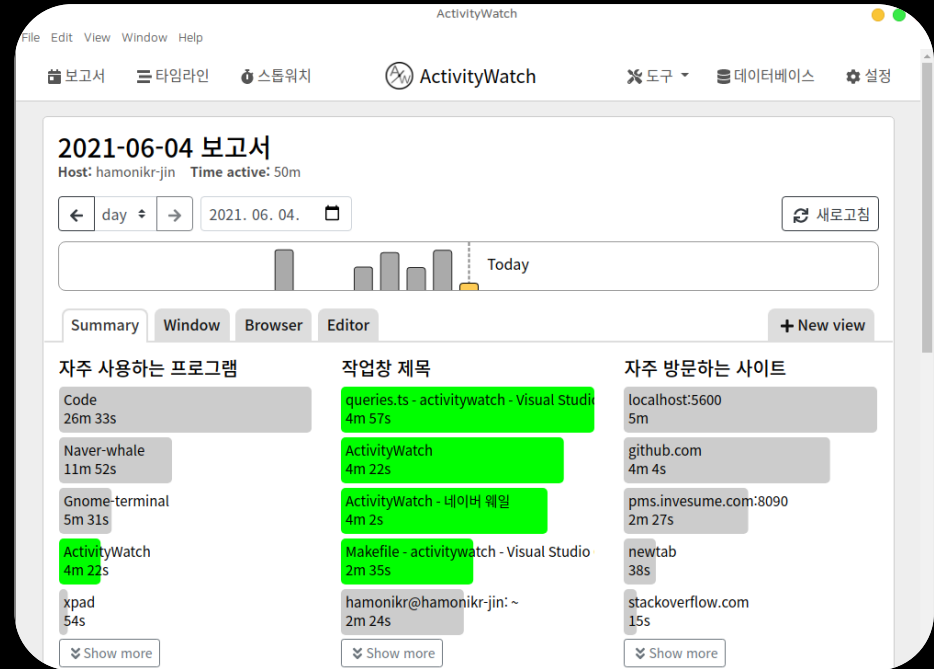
ActivityWatch

File Edit View Window Help

보고서 타임라인 스톱워치 ActivityWatch 도구 데이터베이스 설정

2021-06-04 보고서

Host: hamonikr-jin Time active: 50m

day 2021. 06. 04. 새로고침

Today

Summary Window Browser Editor New view

자주 사용하는 프로그램

Code
26m 33s

Naver-whale
11m 52s

Gnome-terminal
5m 31s

ActivityWatch
4m 22s

xpad
54s

Show more

작업창 제목

queries.ts - activitywatch - Visual Studio
4m 57s

ActivityWatch
4m 22s

ActivityWatch - 네이버 웨일
4m 2s

Makefile - activitywatch - Visual Studio
2m 35s

hamonikr@hamonikr-jin: ~
2m 24s

Show more

자주 방문하는 사이트

localhost:5600
5m

github.com
4m 4s

pms.invesume.com:8090
2m 27s

newtab
38s

stackoverflow.com
15s

Show more